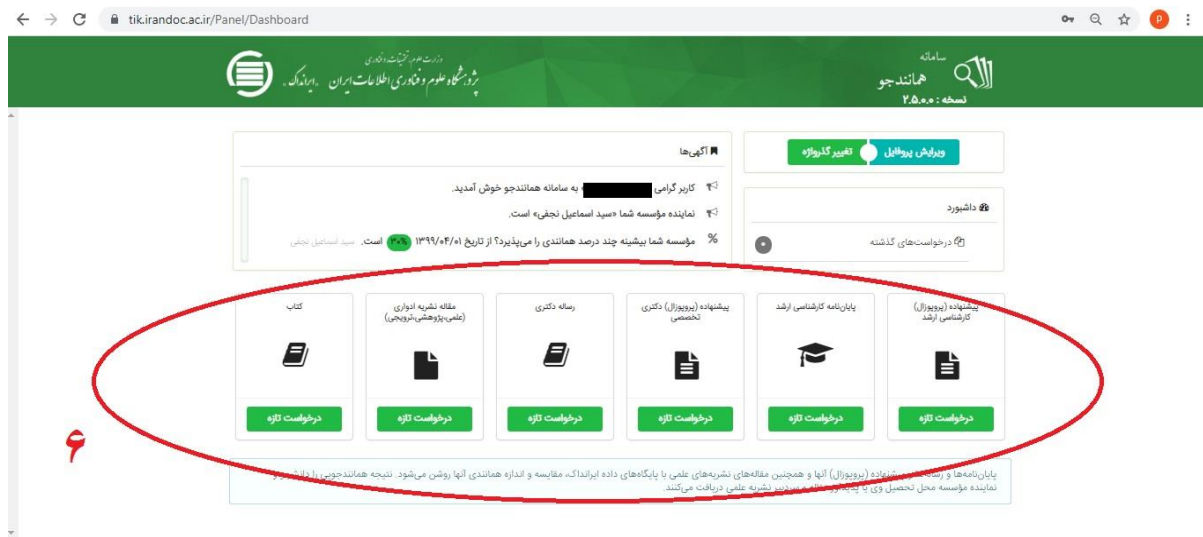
tik.irandoc.ac.ir/Panel/Dashboard

وزارت علوم، تحقیقات و فناوری
پژوهشگاه علوم و فناوری اطلاعات ایران . ایرانداک .

سامانه
همانندجو
نسخه : ۲.۵.۰.۰

آگهی‌ها

کاربر گرامی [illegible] به سامانه همانندجو خوش آمدید.

نماینده مؤسسه شما «سید اسماعیل نجفی» است.

% مؤسسه شما بیشینه چند درصد همانندی را می‌پذیرد؟ از تاریخ ۱۳۹۹/۰۴/۰۱ ۳۰% است. سید اسماعیل نجفی

ویرایش پروفایل
تغییر گذرواژه

داشبورد

درخواست‌های گذشته

کتاب
درخواست تازه

مقاله نشریه ادواری (علمی-پژوهشی-ترویجی)
درخواست تازه

رساله دکتری
درخواست تازه

پیشنهاده (پروپوزال) دکتری تخصصی
درخواست تازه

پایان‌نامه کارشناسی ارشد
درخواست تازه

پیشنهاده (پروپوزال) کارشناسی ارشد
درخواست تازه

۶

پایان‌نامه‌ها و رساله‌ها و پیشنهاده (پروپوزال) آنها و همچنین مقاله‌های نشریه‌های علمی با پایگاه‌های داده ایرانداک، مقایسه و اندازه همانندی آنها روشن می‌شود. نتیجه همانندجویی را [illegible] نماینده مؤسسه محل تحصیل وی یا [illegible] سردبیر نشریه علمی دریافت می‌کند.